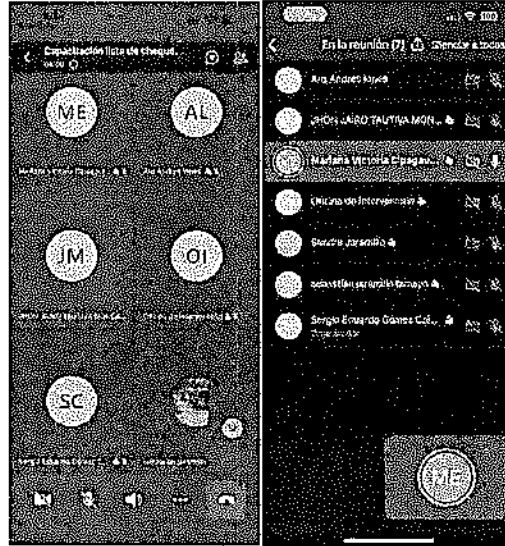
Capacitación lista de chequeo...
ME
AL
Mariana Victoria Cipagauta
Ana Andrea López
JM
OI
SC

En la reunión (7)
Silenciar a todos
Ana Andrea López
JHON JAIRO TAUTIVA MON...
Mariana Victoria Cipagau...
Oficina de Intervención
Sandra Jaramillo
sebastian jaramillo tamayo
Sergio Eduardo Gómez Cal...
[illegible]
ME